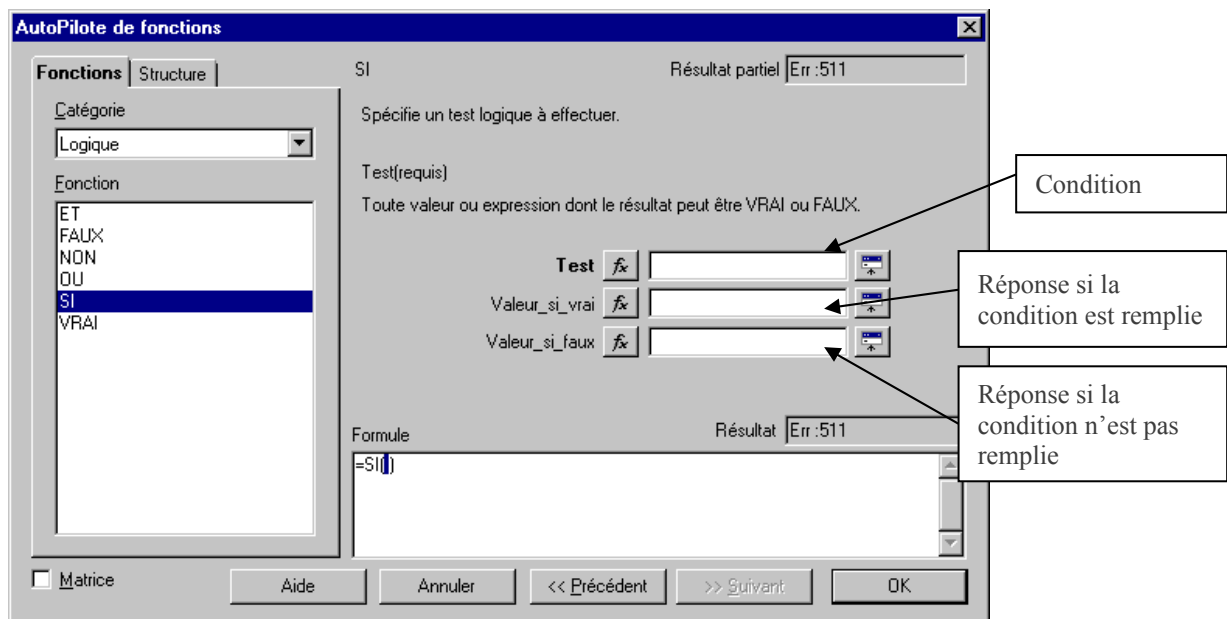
AutoPilote de fonctions

Fonctions | Structure

Catégorie

Logique

Fonction

ET
FAUX
NON
OU
SI
VRAI

SI

Résultat partiel Err :511

Spécifie un test logique à effectuer.

Test(requis)

Toute valeur ou expression dont le résultat peut être VRAI ou FAUX.

Condition

Test $f_x$

Réponse si la condition est remplie

Valeur_si_vrai $f_x$

Valeur_si_faux $f_x$

Réponse si la condition n'est pas remplie

Formule

Résultat Err :511

=SI()

Matrice

Aide

Annuler

<< Précédent

>> Suivant

OK